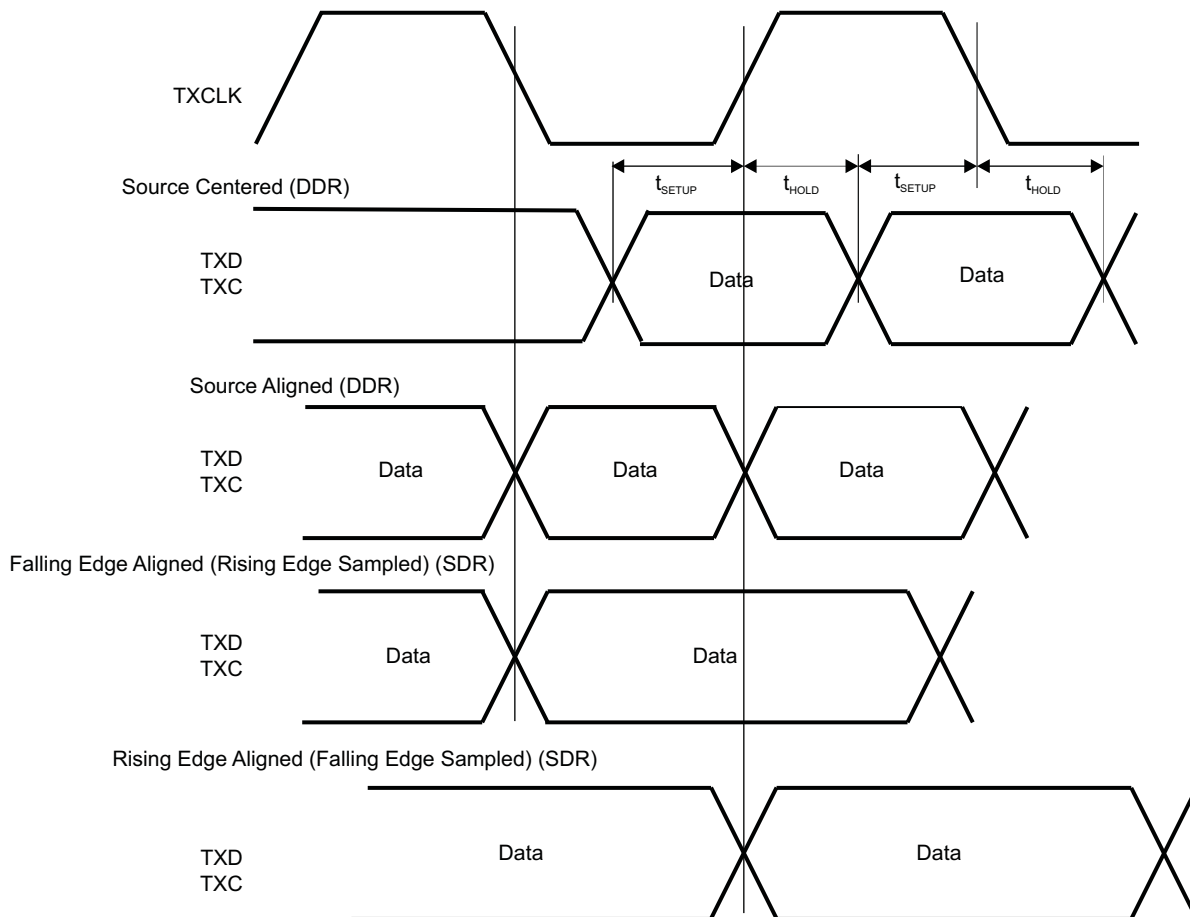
TXCLK

Source Centered (DDR)

$t_{SETUP}$ $t_{HOLD}$ $t_{SETUP}$ $t_{HOLD}$

TXD
TXC

Data

Data

Source Aligned (DDR)

TXD
TXC

Data

Data

Data

Falling Edge Aligned (Rising Edge Sampled) (SDR)

TXD
TXC

Data

Data

Rising Edge Aligned (Falling Edge Sampled) (SDR)

TXD
TXC

Data

Data